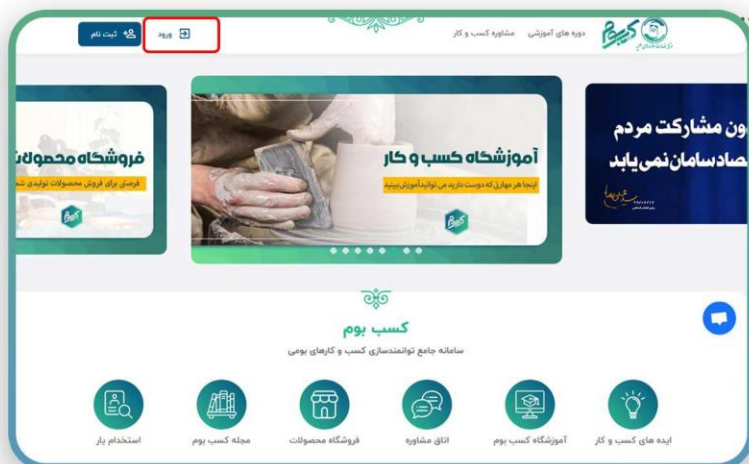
ثبت نام
ورود
دوره های آموزشی
مشاوره کسب و کار
کسب بوم

فروشگاه محصولات
فرصتی برای فروش محصولات تولیدی شما

آموزشگاه کسب و کار
اینجا هر مهارتی که دوست دارید می توانید آموزش ببینید

بدون مشارکت مردم
اقتصاد سامان نمی یابد

کسب بوم
سامانه جامع توانمندسازی کسب و کارهای بومی

استخدام یار
مجله کسب بوم
فروشگاه محصولات
اتاق مشاوره
آموزشگاه کسب بوم
ایده های کسب و کار